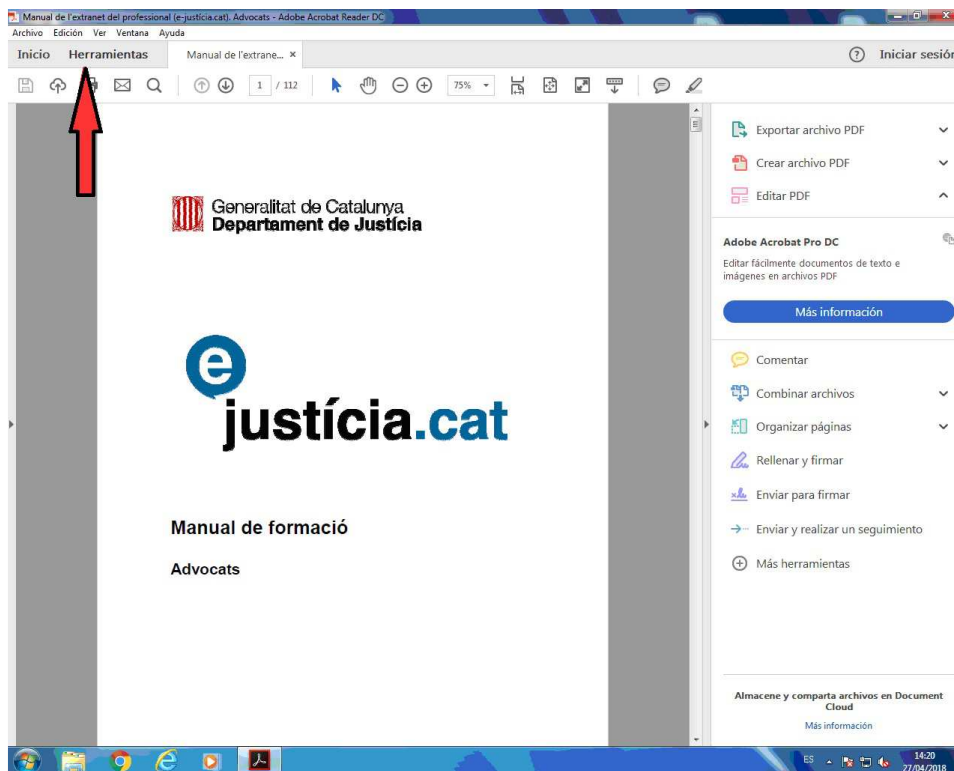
Manual de l'extranet del professional (e-justicia.cat). Advocats - Adobe Acrobat Reader DC

Archivo Edición Ver Ventana Ayuda

Inicio Herramientas Manual de l'extrane... ×

? Iniciar sesión

1 / 112 75%

Generalitat de Catalunya
Departament de Justícia

e
justícia.cat

Manual de formació

Advocats

Exportar archivo PDF

Crear archivo PDF

Editar PDF

Adobe Acrobat Pro DC

Editar fácilmente documentos de texto e imágenes en archivos PDF

Más información

Comentar

Combinar archivos

Organizar páginas

Rellenar y firmar

Enviar para firmar

Enviar y realizar un seguimiento

Más herramientas

Almacene y comparta archivos en Document Cloud

Más información

ES 14:20 27/04/2018